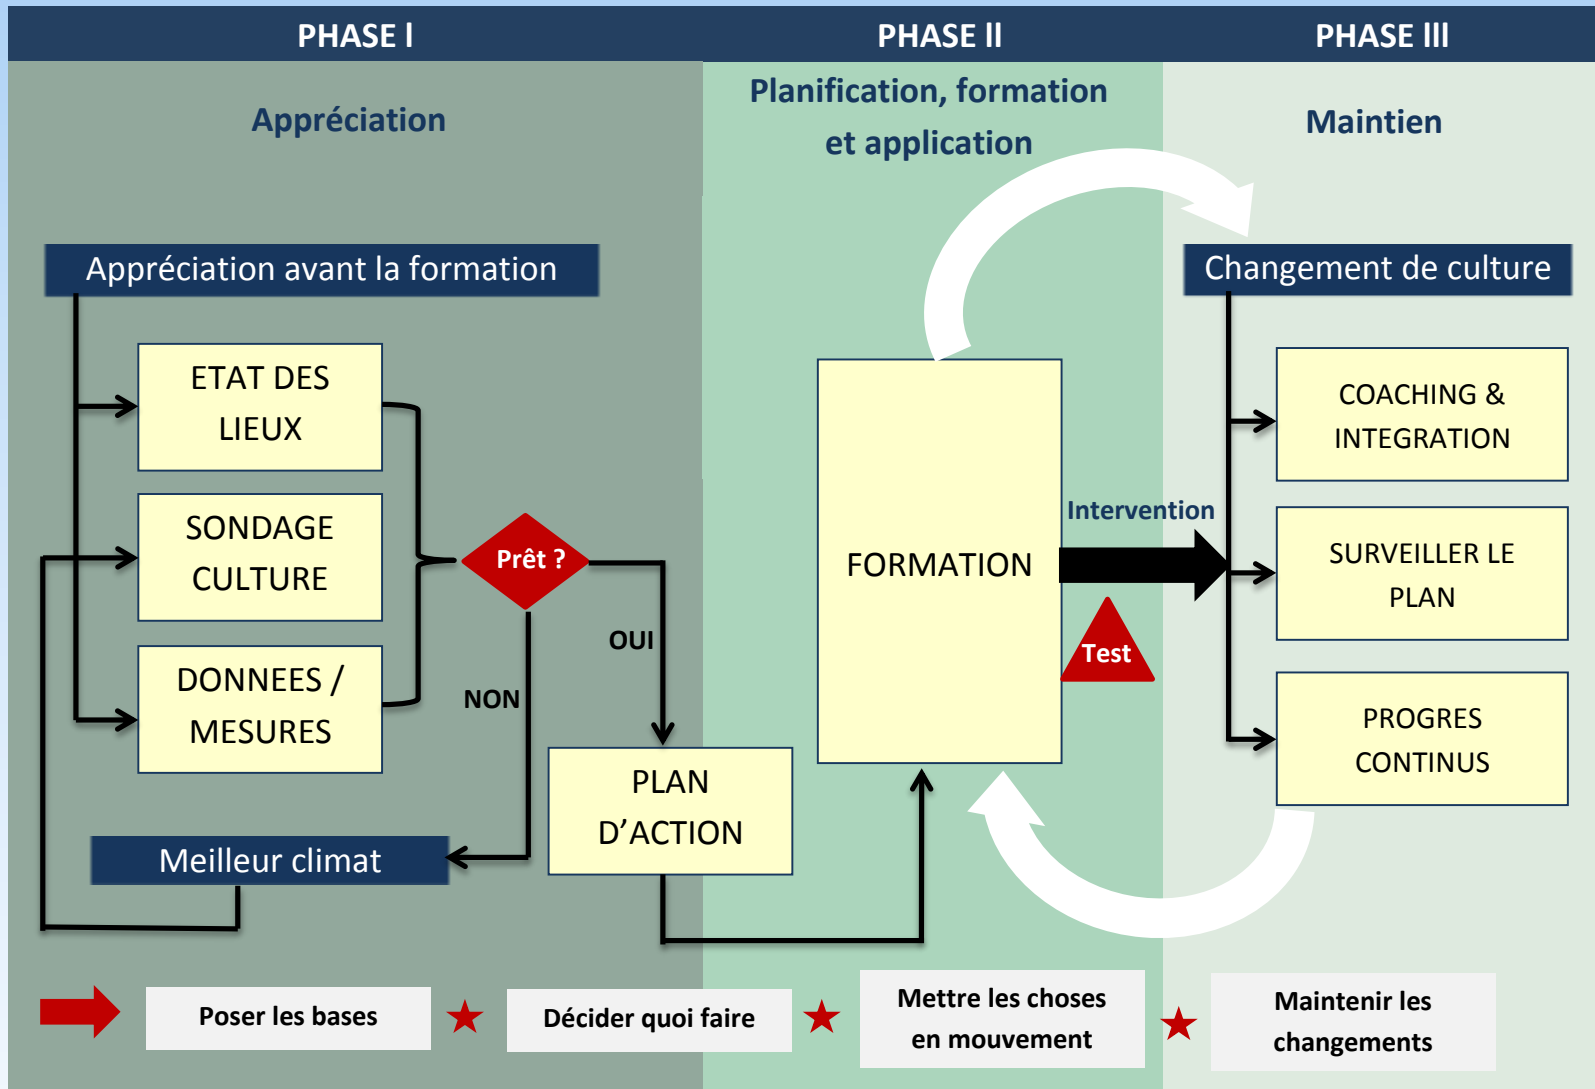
PHASE I

Appréciation

Appréciation avant la formation

ETAT DES LIEUX

SONDAGE CULTURE

DONNEES / MESURES

Prêt ?

OUI

NON

Meilleur climat

PLAN D'ACTION

PHASE II

Planification, formation et application

FORMATION

Intervention

Test

PHASE III

Maintien

Changement de culture

COACHING & INTEGRATION

SURVEILLER LE PLAN

PROGRES CONTINUS

Poser les bases

Décider quoi faire

Mettre les choses en mouvement

Maintenir les changements